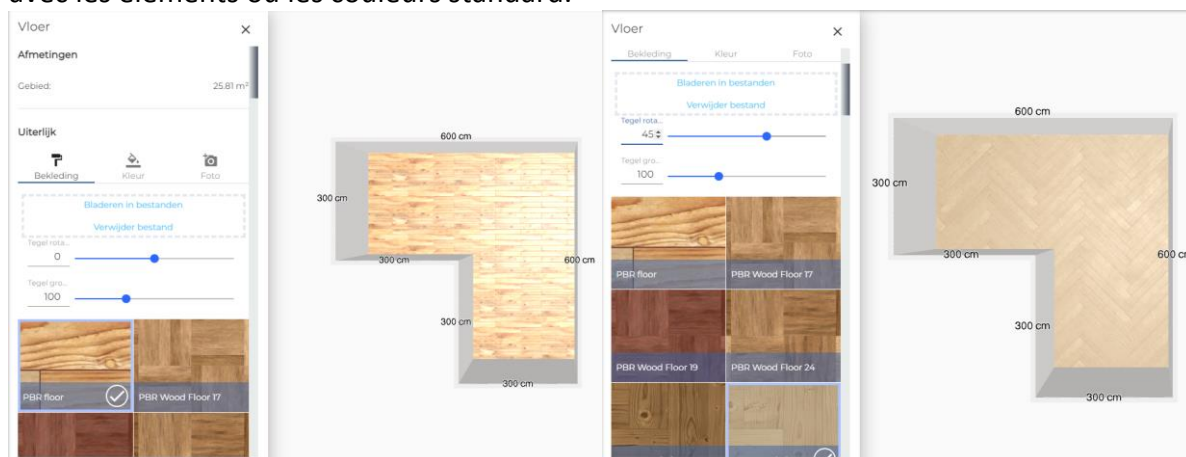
avec les éléments ou les couleurs standard.

Vloer
×
Afmetingen
Gebied:
25.81 m²
Uiterlijk
Bekleding
Kleur
Foto
Bladeren in bestanden
Verwijder bestand
Tegel rota...
0
Tegel gro...
100
PBR floor
PBR Wood Floor 17

600 cm
300 cm
300 cm
600 cm
300 cm
300 cm

Vloer
×
Bekleding
Kleur
Foto
Bladeren in bestanden
Verwijder bestand
Tegel rota...
45
Tegel gro...
100
PBR floor
PBR Wood Floor 17
PBR Wood Floor 19
PBR Wood Floor 24

600 cm
300 cm
300 cm
600 c
300 cm
300 cm